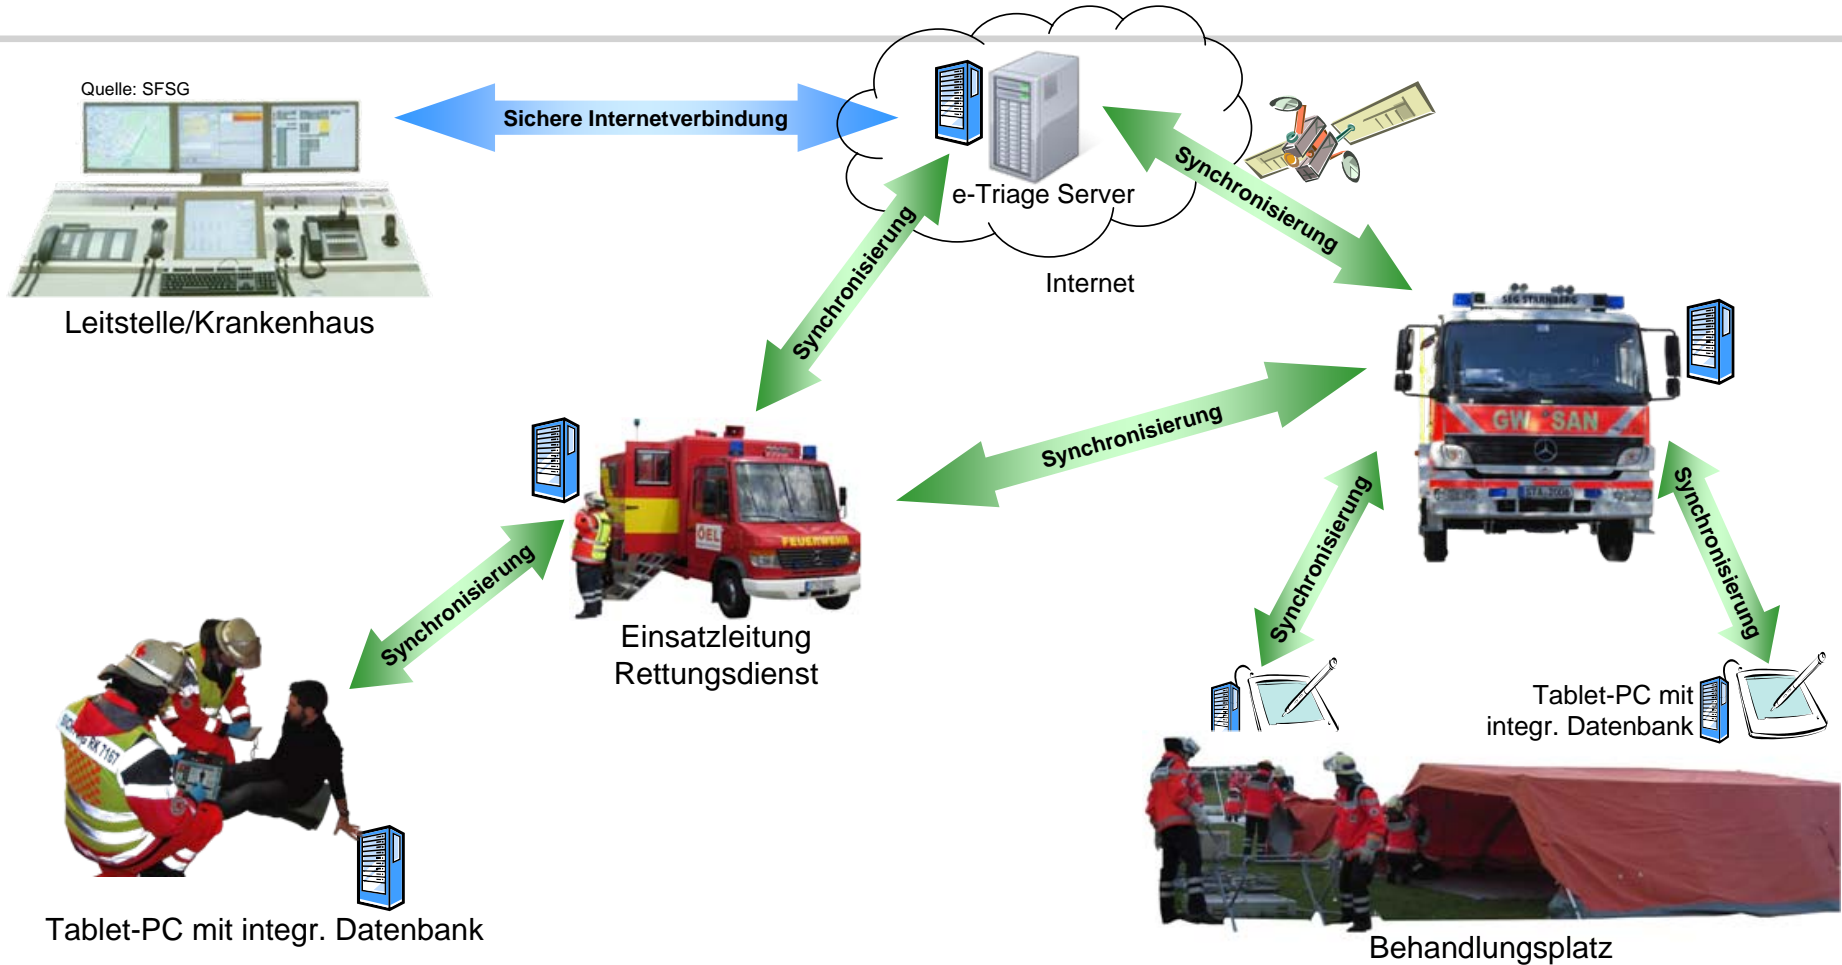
Quelle: SFSG

Sichere Internetverbindung

e-Triage Server

Internet

Synchronisierung

Leitstelle/Krankenhaus

Synchronisierung

SEG STARNBERG

GW SAN

Synchronisierung

OEL

FEUERWEHR

Einsatzleitung Rettungsdienst

Synchronisierung

Synchronisierung

Synchronisierung

Tablet-PC mit integr. Datenbank

Tablet-PC mit integr. Datenbank

Behandlungsplatz